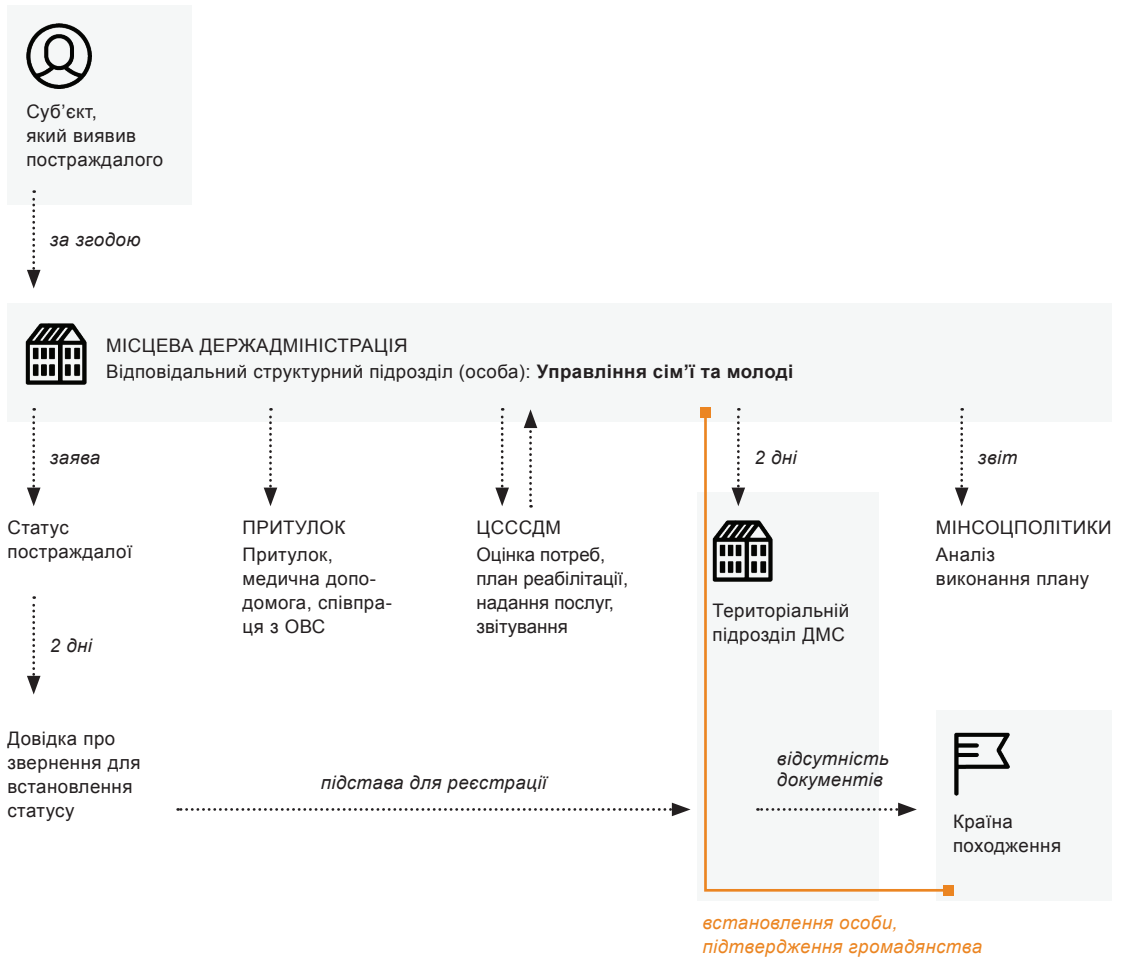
Суб'єкт, який виявив постраждалого

за згодою

МІСЦЕВА ДЕРЖАДМІНІСТРАЦІЯ
Відповідальний структурний підрозділ (особа): **Управління сім'ї та молоді**

заява

Статус постраждалої

2 дні

Довідка про звернення для встановлення статусу

ПРИТУЛОК
Притулок, медична допомога, співпраця з ОВС

ЦСССДМ
Оцінка потреб, план реабілітації, надання послуг, звітування

2 дні

Територіальний підрозділ ДМС

звіт

МІНСОЦПОЛІТИКИ
Аналіз виконання плану

підстава для реєстрації

відсутність документів

Країна походження

встановлення особи, підтвердження громадянства